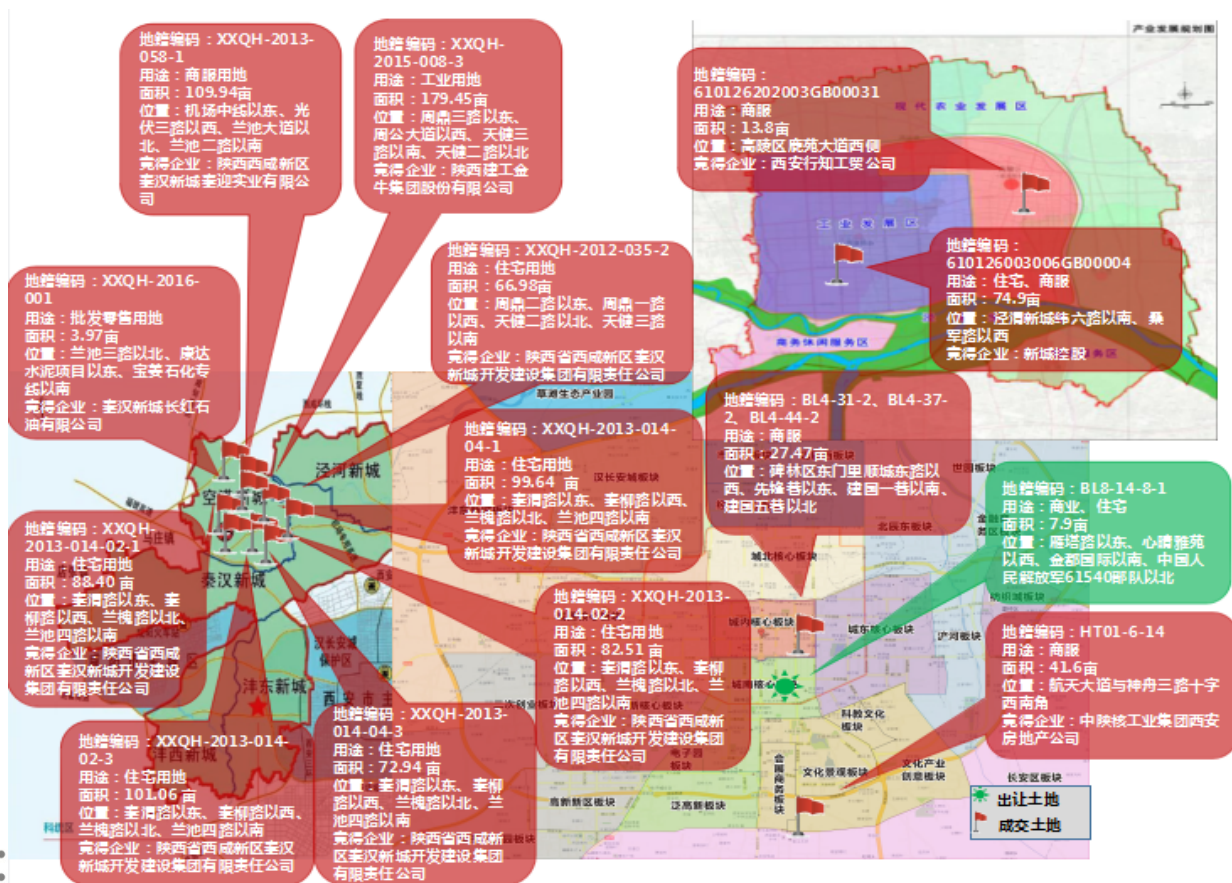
地籍编码：XXQH-2013-058-1
用途：商服用地
面积：109.94亩
位置：机场中线以东、光伏三路以西、兰池大道以北、兰池二路以南
竞得企业：陕西西咸新区秦汉新城秦迎实业有限公司

地籍编码：XXQH-2015-008-3
用途：工业用地
面积：179.45亩
位置：周鼎三路以东、周公大道以西、天健三路以南、天健二路以北
竞得企业：陕西建工金牛集团股份有限公司

产业发展规划图

地籍编码：610126202003GB00031
用途：商服
面积：13.8亩
位置：高陵区鹿苑大道西侧
竞得企业：西安行知工贸公司

现代农业发展区

工业发展区

地籍编码：610126003006GB00004
用途：住宅、商服
面积：74.9亩
位置：泾渭新城纬六路以南、泰军路以西
竞得企业：新城控股

商务休闲服务区

地籍编码：XXQH-2016-001
用途：批发零售用地
面积：3.97亩
位置：兰池三路以北、康达水泥项目以东、宝荟石化专线以南
竞得企业：秦汉新城长红石油有限公司

地籍编码：XXQH-2012-035-2
用途：住宅用地
面积：66.98亩
位置：周鼎二路以东、周鼎一路以西、天健二路以北、天健三路以南
竞得企业：陕西省西咸新区秦汉新城开发建设集团有限责任公司

草滩生态产业园

地籍编码：BL4-31-2、BL4-37-2、BL4-44-2
用途：商服
面积：27.47亩
位置：碑林区东门里、顺城东路以西、先锋巷以东、建国一巷以南、建国五巷以北

地籍编码：XXQH-2013-014-04-1
用途：住宅用地
面积：99.64 亩
位置：秦渭路以东、秦柳路以西、兰槐路以北、兰池四路以南
竞得企业：陕西省西咸新区秦汉新城开发建设集团有限责任公司

泾河新城

空港新城

秦汉新城

汉长安城板块

世园板块

地籍编码：BL8-14-8-1
用途：商业、住宅
面积：7.9亩
位置：雁塔路以东、心晴雅苑以西、金都国际以南、中国人民解放军61540部队以北

地籍编码：XXQH-2013-014-02-1
用途：住宅用地
面积：88.40 亩
位置：秦渭路以东、秦柳路以西、兰槐路以北、兰池四路以南
竞得企业：陕西省西咸新区秦汉新城开发建设集团有限责任公司

北区东板块

城北核心板块

纺织城板块

地籍编码：XXQH-2013-014-02-2
用途：住宅用地
面积：82.51亩
位置：秦渭路以东、秦柳路以西、兰槐路以北、兰池四路以南
竞得企业：陕西省西咸新区秦汉新城开发建设集团有限责任公司

城内核心板块

城东核心板块

浐河板块

地籍编码：HT01-6-14
用途：商服
面积：41.6亩
位置：航天大道与神舟三路十字西南角
竞得企业：中陕核工业集团西安房地产公司

汉长安城保护区

沣东新城

城南核心

科教文化板块

沣西新城

地籍编码：XXQH-2013-014-02-3
用途：住宅用地
面积：101.06 亩
位置：秦渭路以东、秦柳路以西、兰槐路以北、兰池四路以南
竞得企业：陕西省西咸新区秦汉新城开发建设集团有限责任公司

地籍编码：XXQH-2013-014-04-3
用途：住宅用地
面积：72.94 亩
位置：秦渭路以东、秦柳路以西、兰槐路以北、兰池四路以南
竞得企业：陕西省西咸新区秦汉新城开发建设集团有限责任公司

电子园板块

会展商务板块

文化景观板块

文化产业创意板块

长安区板块

高新区板块

泛高新板块

出让土地

成交土地